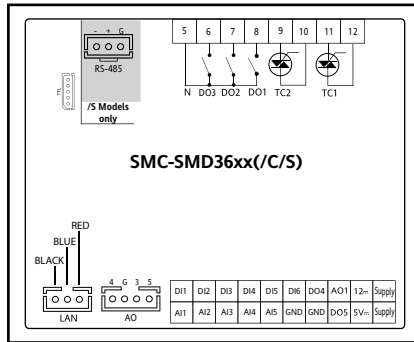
- + G
RS-485
/S Models only

5 6 7 8 9 10 11 12
N DO3 DO2 DO1 TC2 TC1

SMC-SMD36xx(/C/S)

RED
BLUE
BLACK
LAN

4 G 3 5
AO

| DI1 | DI2 | DI3 | DI4 | DI5 | DI6 | DO4 | AO1 | 12⎓ | Supply |
|---|---|---|---|---|---|---|---|---|---|
| AI1 | AI2 | AI3 | AI4 | AI5 | GND | GND | DO5 | 5V⎓ | Supply |